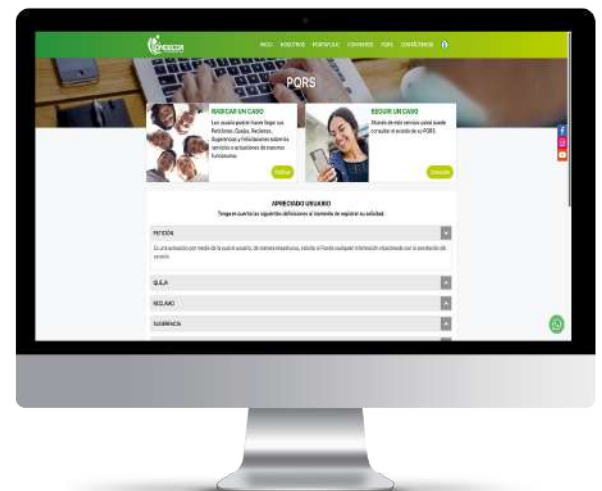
FONDECOR

INICIO NOSOTROS PORTAFOLIO CONVENIOS PQRS CONTÁCTENOS

PQRS

RADICAR UN CASO

Los usuario podrán hacer llegar sus Peticiones, Quejas, Reclamos, Sugerencias y Felicitaciones sobre los servicios o actuaciones de nuestros funcionarios.

Radicar

SEGUIR UN CASO

A través de este servicio usted puede consultar el estado de su PQRS.

Consultar

APRECIADO USUARIO

Tenga en cuenta las siguientes definiciones al momento de registrar su solicitud.

PETICIÓN

Es una actuación por medio de la cual el usuario, de manera respetuosa, solicita al Fondo cualquier información relacionada con la prestación del servicio.

QUEJA

RECLAMO

SUGERENCIA